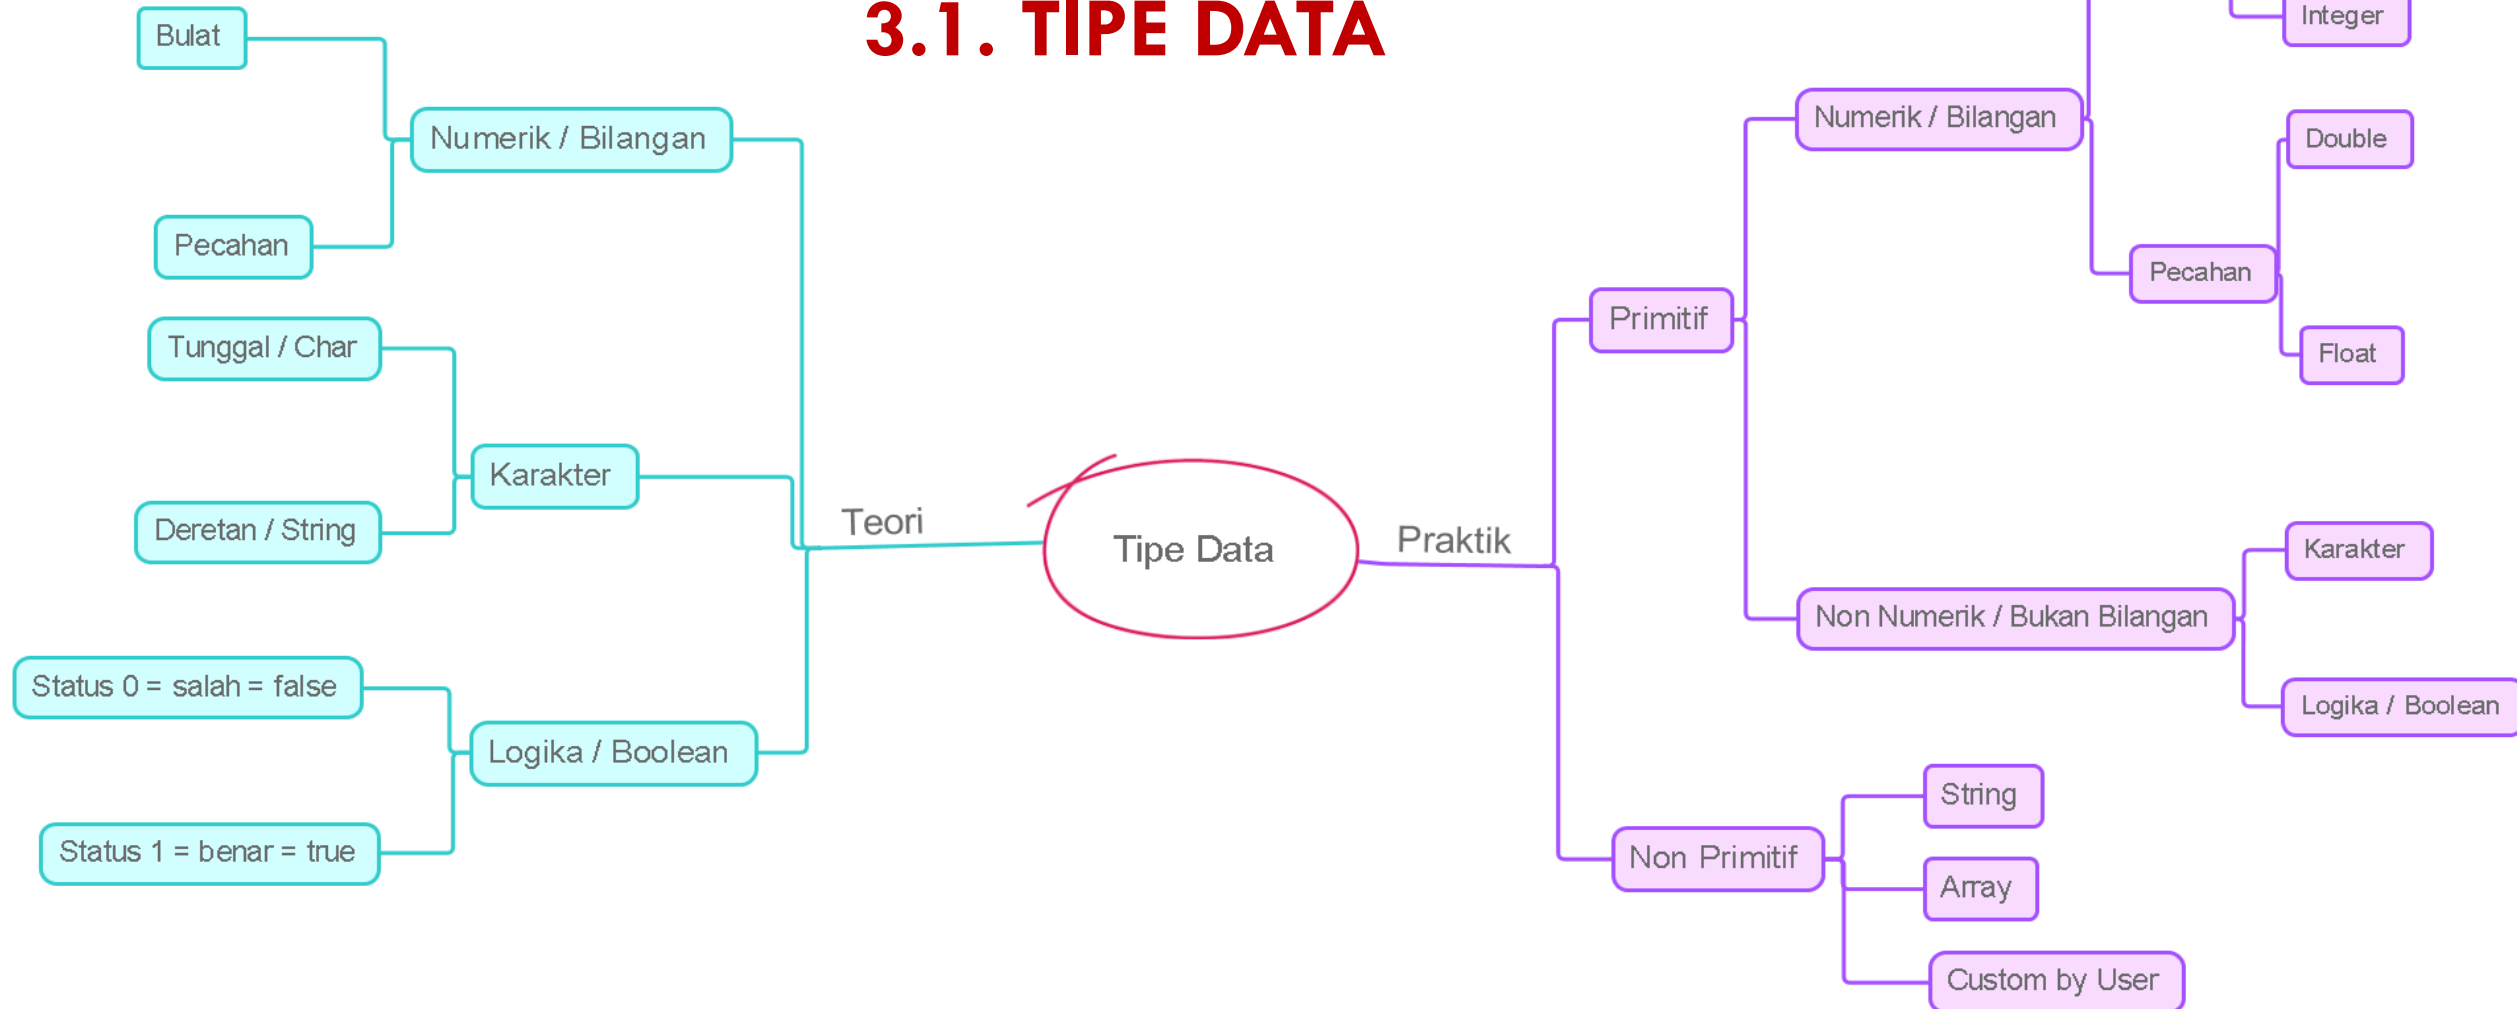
3.1. TIPE DATA

Bulat
Numerik / Bilangan
Pecahan
Tunggal / Char
Karakter
Deretan / String
Status 0 = salah = false
Logika / Boolean
Status 1 = benar = true
Teori
Tipe Data
Praktik
Primitif
Numerik / Bilangan
Integer
Pecahan
Double
Float
Non Numerik / Bukan Bilangan
Karakter
Logika / Boolean
Non Primitif
String
Array
Custom by User